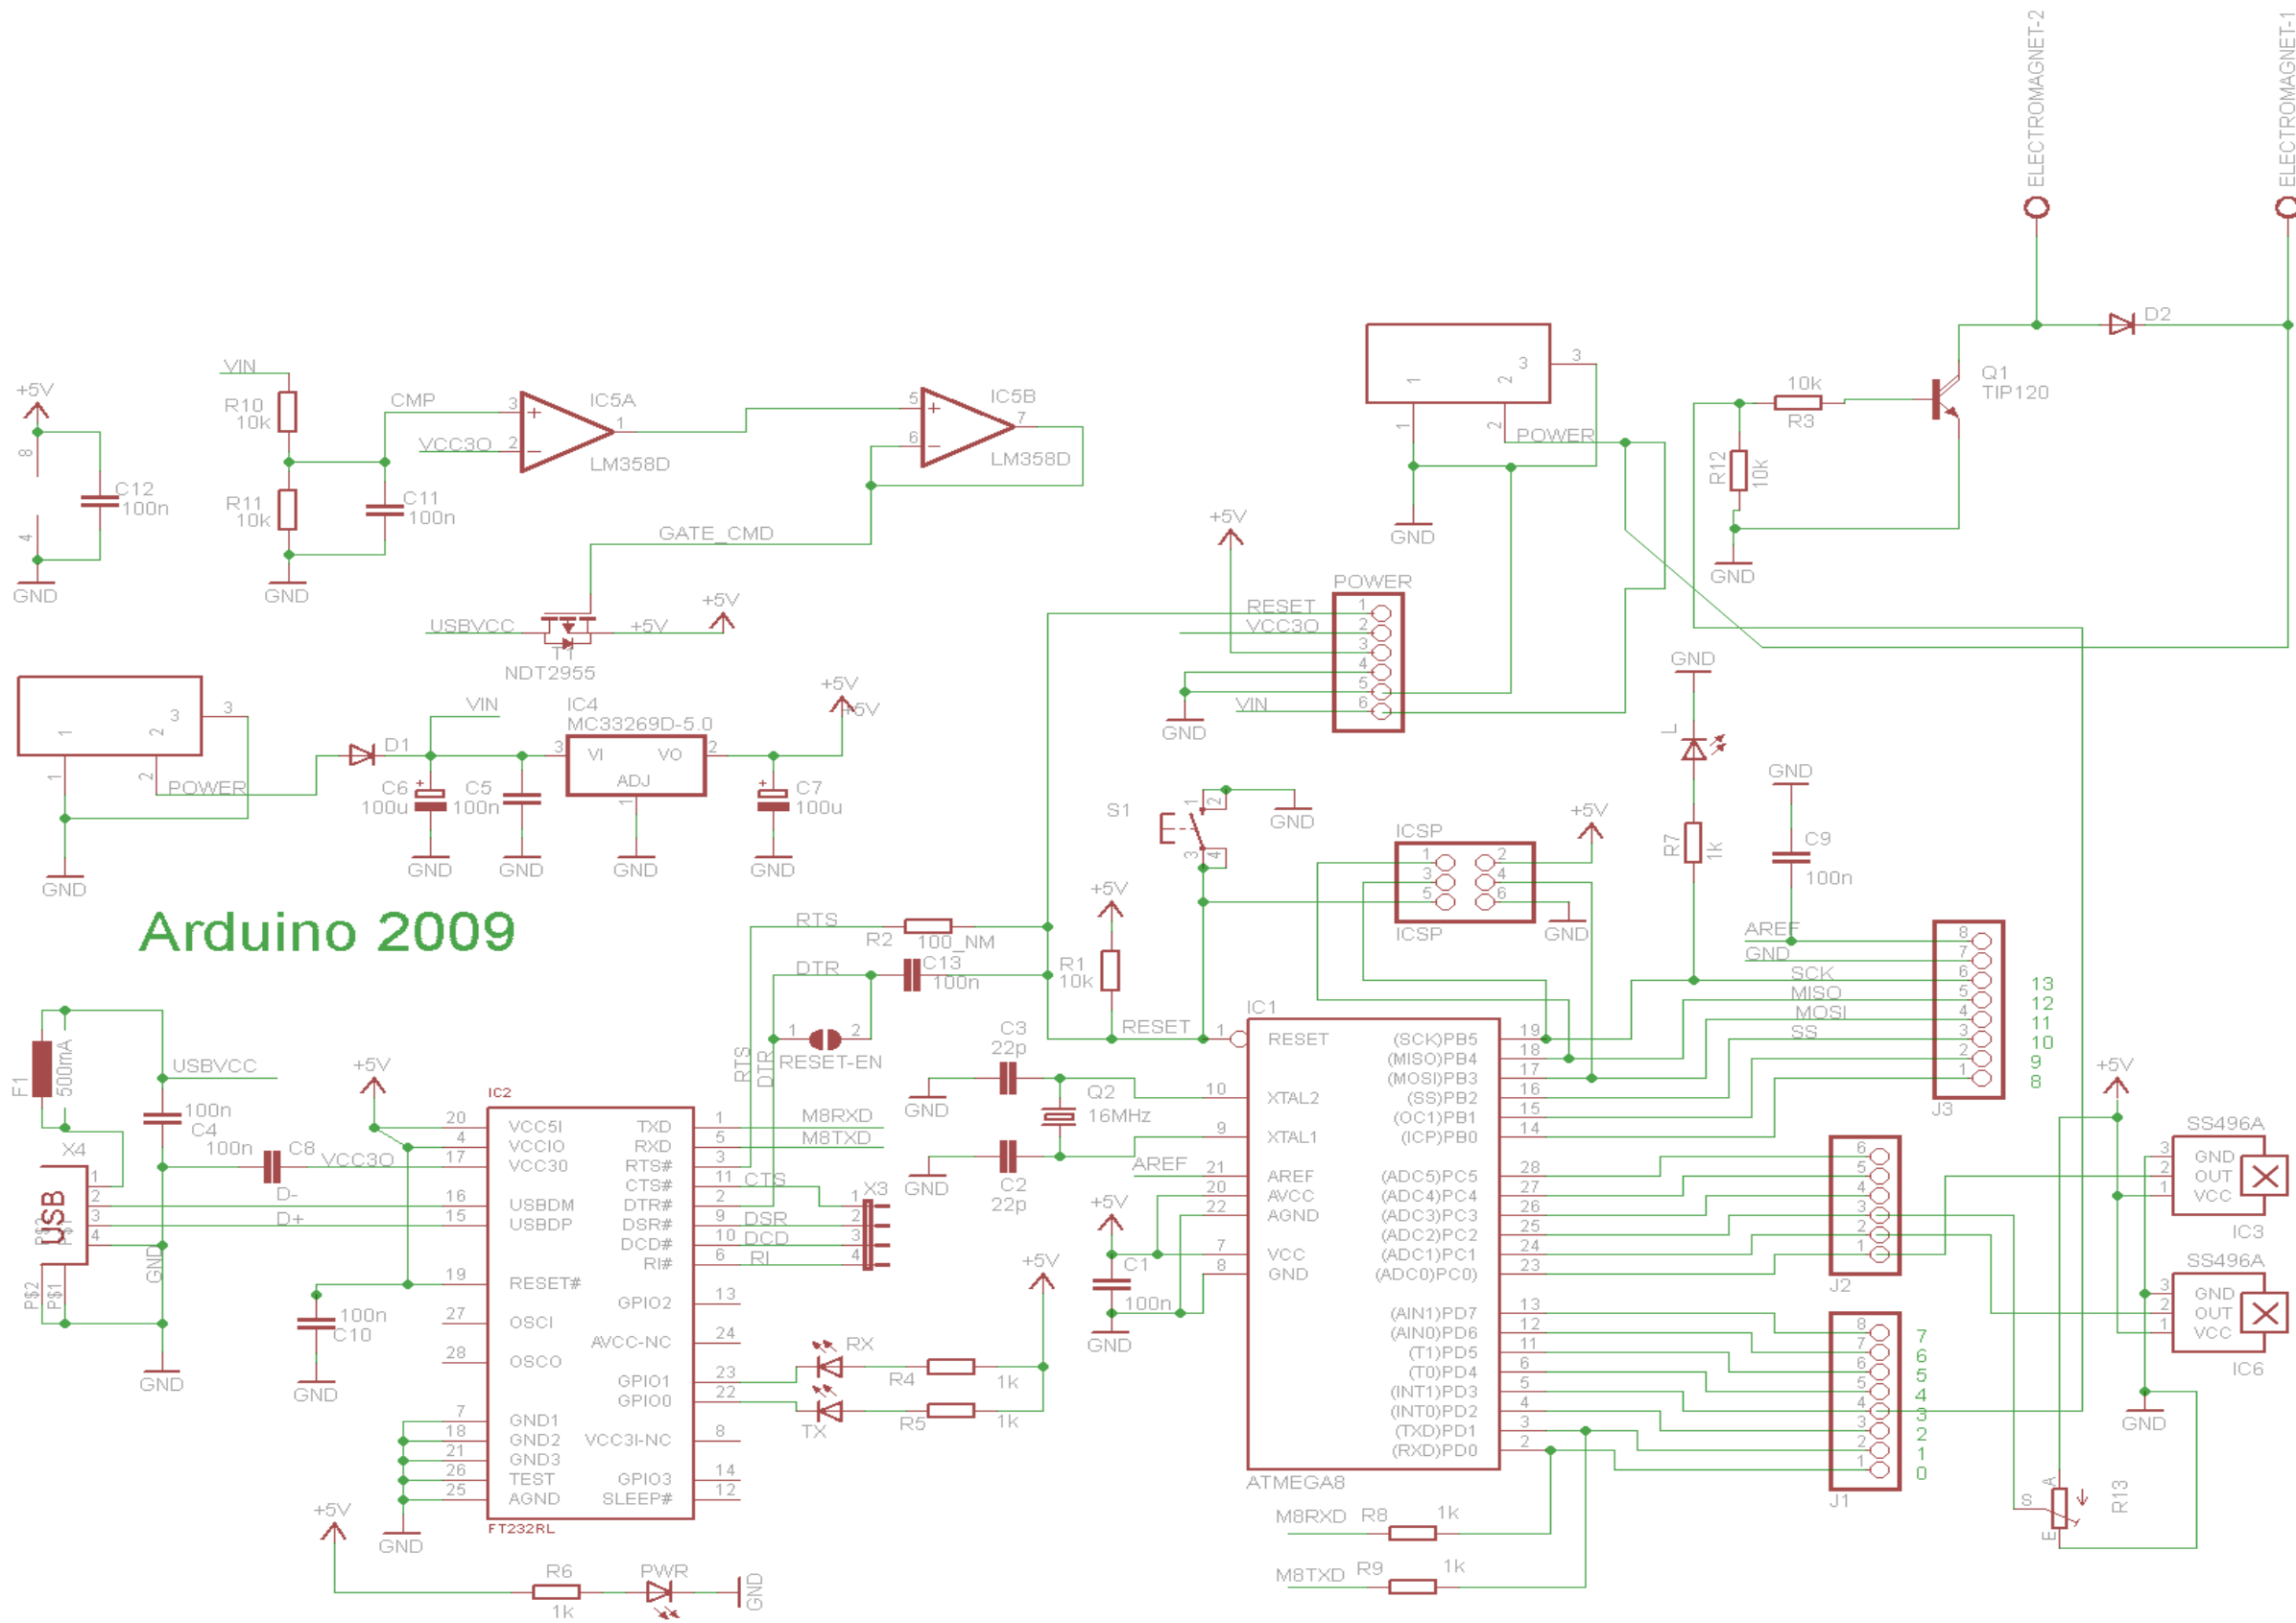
ELECTROMAGNET-2
ELECTROMAGNET-1

+5V
8
4
C12
100n
GND

VIN
R10
10k
R11
10k
GND
CMP
C11
100n
3
2
VCC3O
IC5A
1
LM358D
5
6
IC5B
7
LM358D
GATE_CMD
USBVCC
T1
NDT2955
+5V
+5V

1
2
3
3
2
1
2
POWER
GND

D2
10k
R3
Q1
TIP120
R12
10k
GND

+5V
POWER
RESET 1
VCC3O 2
3
4
5
VIN 6
GND

1
2
3
1
2
POWER
GND
D1
VIN
IC4
MC33269D-5.0
3
VI
VO
2
ADJ
1
C6
100u
C5
100n
GND
GND
GND
+5V
+5V
C7
100u
GND

Arduino 2009

GND
L
R7
1k
GND
C9
100n
S1
1
2
3
4
GND
ICSP
1
2
3
4
5
6
ICSP
+5V
GND
+5V
R1
10k
RESET

RTS
R2
100_NM
DTR
C13
100n
1
2
RESET-EN
RTS
DTR

AREF
GND
SCK
MISO
MOSI
SS
8
7
6
5
4
3
2
1
13
12
11
10
9
8
J3

F1
500mA
USBVCC
100n
C4
X4
USB
1
2
3
4
P$2
P$1
P$2
P$1
GND
100n
C8
D-
D+
VCC3O
+5V
IC2
20
4
17
16
15
19
27
28
7
18
21
26
25
VCC5I
VCCIO
VCC30
USBDM
USBDP
RESET#
OSCI
OSCO
GND1
GND2
GND3
TEST
AGND
TXD
RXD
RTS#
CTS#
DTR#
DSR#
DCD#
RI#
GPIO2
AVCC-NC
GPIO1
GPIO0
VCC3I-NC
GPIO3
SLEEP#
1
5
3
11
2
9
10
6
13
24
23
22
8
14
12
FT232RL
M8RXD
M8TXD
CTS
DSR
DCD
RI
X3
1
2
3
4
100n
C10
GND
GND
GND

C3
22p
GND
Q2
16MHz
C2
22p
GND
AREF
10
9
21
20
22
7
8
+5V
C1
100n
GND
+5V
RX
R4
1k
TX
R5
1k

IC1
1
RESET
XTAL2
XTAL1
AREF
AVCC
AGND
VCC
GND
(SCK)PB5
(MISO)PB4
(MOSI)PB3
(SS)PB2
(OC1)PB1
(ICP)PB0
(ADC5)PC5
(ADC4)PC4
(ADC3)PC3
(ADC2)PC2
(ADC1)PC1
(ADC0)PC0
(AIN1)PD7
(AIN0)PD6
(T1)PD5
(T0)PD4
(INT1)PD3
(INT0)PD2
(TXD)PD1
(RXD)PD0
19
18
17
16
15
14
28
27
26
25
24
23
13
12
11
6
5
4
3
2
ATMEGA8

6
5
4
3
2
1
J2
8
7
6
5
4
3
2
1
7
6
5
4
3
2
1
0
J1

+5V
SS496A
3
2
1
GND
OUT
VCC
IC3
SS496A
3
2
1
GND
OUT
VCC
IC6
GND
S
A
E
R13

M8RXD
R8
1k
M8TXD
R9
1k

+5V
R6
1k
PWR
GND